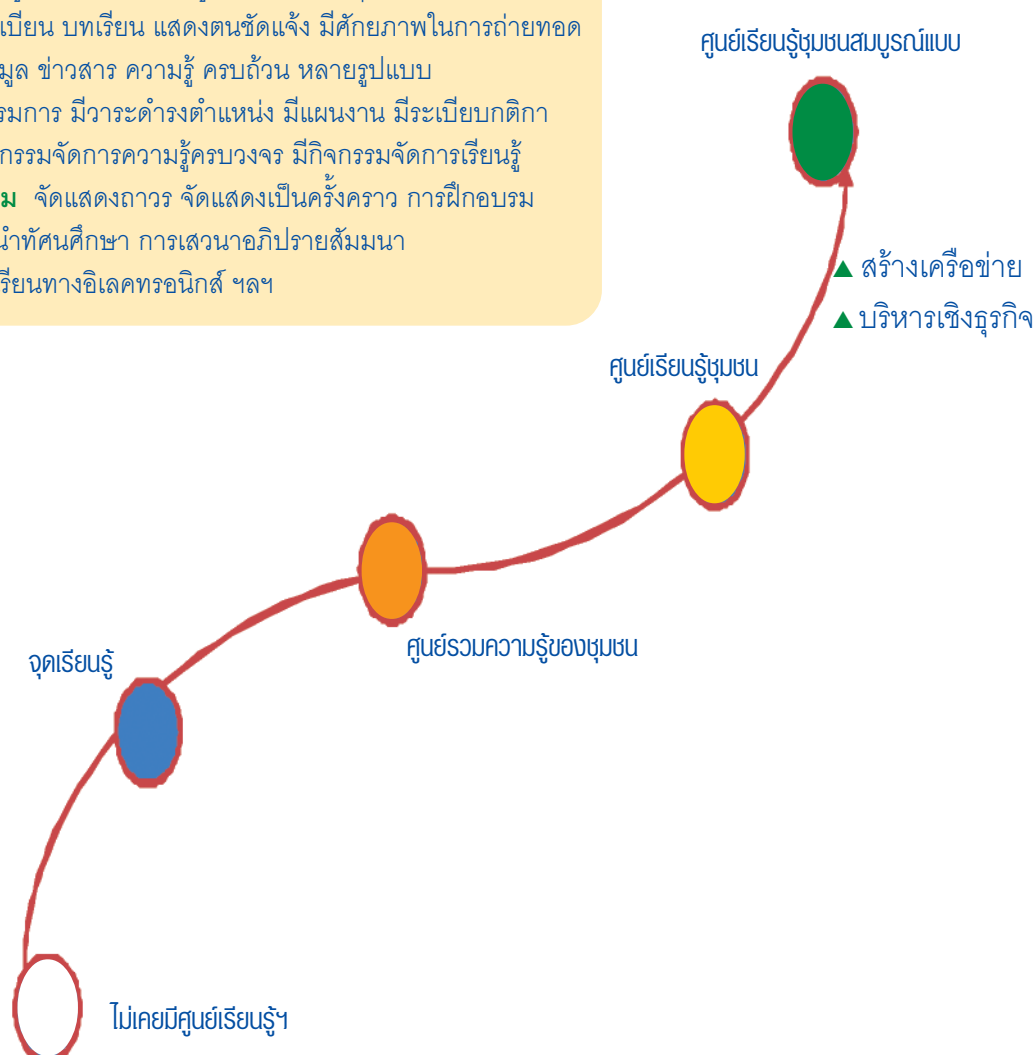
เบียน บทเรียน แสดงตนชัดแจ้ง มีศักยภาพในการถ่ายทอด
มูล ข่าวสาร ความรู้ ครบถ้วน หลายรูปแบบ
รมการ มีวาระดำรงตำแหน่ง มีแผนงาน มีระเบียบกติกา
กรรมจัดการความรู้ครบวงจร มีกิจกรรมจัดการเรียนรู้
ม จัดแสดงถาวร จัดแสดงเป็นครั้งคราว การฝึกอบรม
นำทัศนศึกษา การเสวนาอภิปรายสัมมนา
รียนทางอิเลคทรอนิกส์ ฯลฯ

ศูนย์เรียนรู้ชุมชนสมบูรณ์แบบ

▲ สร้างเครือข่าย
▲ บริหารเชิงธุรกิจ

ศูนย์เรียนรู้ชุมชน

ศูนย์รวมความรู้ของชุมชน

จุดเรียนรู้

ไม่เคยมีศูนย์เรียนรู้ฯ